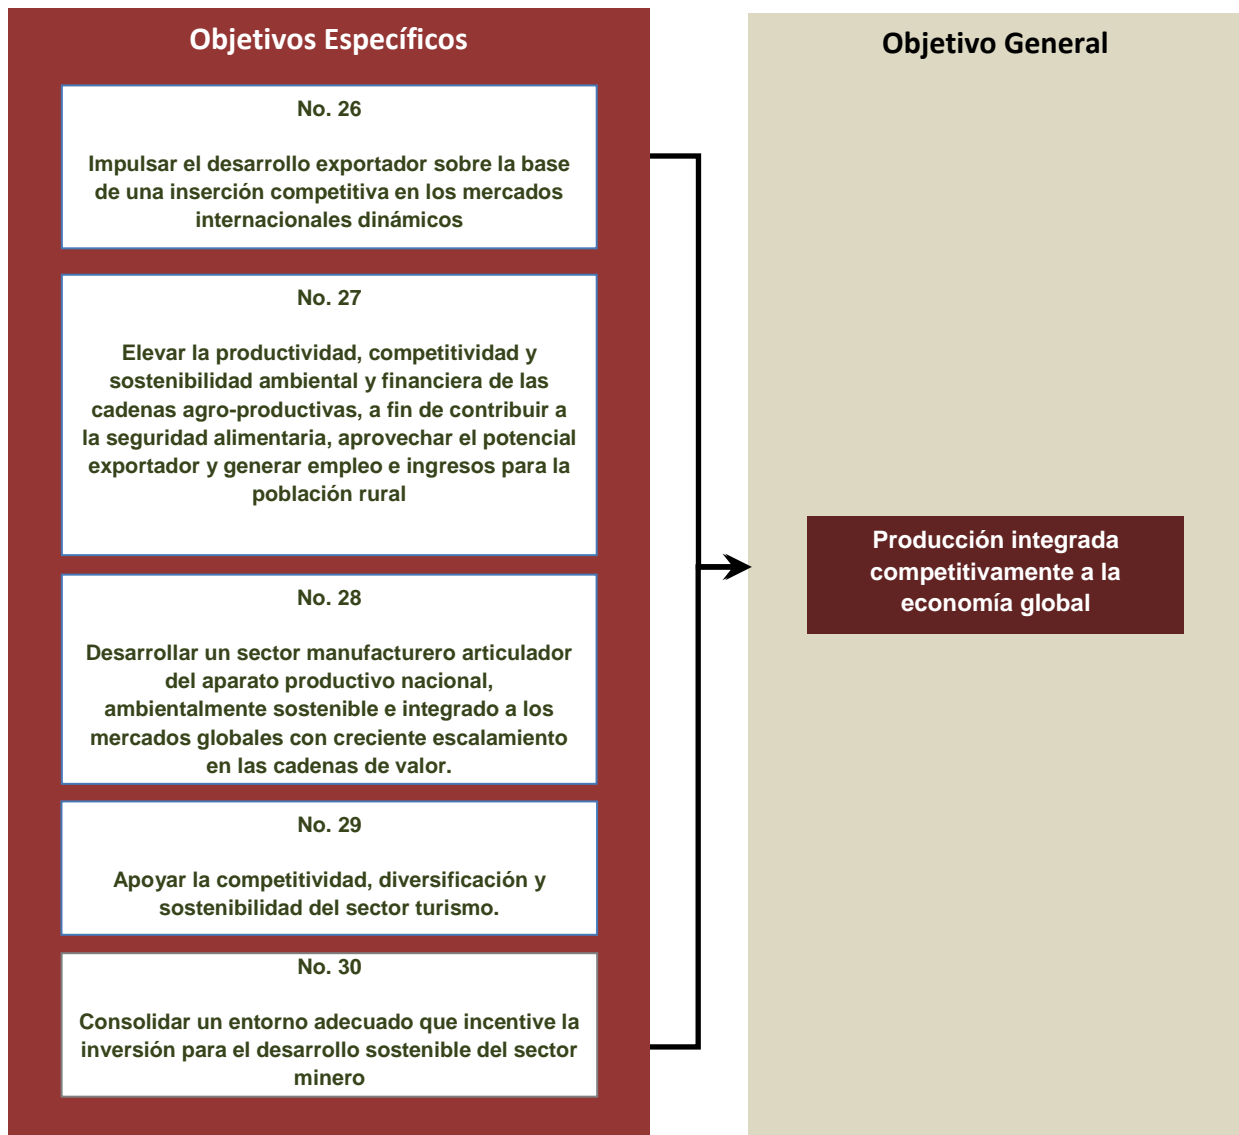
Objetivos Específicos

No. 26

Impulsar el desarrollo exportador sobre la base de una inserción competitiva en los mercados internacionales dinámicos

No. 27

Elevar la productividad, competitividad y sostenibilidad ambiental y financiera de las cadenas agro-productivas, a fin de contribuir a la seguridad alimentaria, aprovechar el potencial exportador y generar empleo e ingresos para la población rural

No. 28

Desarrollar un sector manufacturero articulador del aparato productivo nacional, ambientalmente sostenible e integrado a los mercados globales con creciente escalamiento en las cadenas de valor.

No. 29

Apoyar la competitividad, diversificación y sostenibilidad del sector turismo.

No. 30

Consolidar un entorno adecuado que incentive la inversión para el desarrollo sostenible del sector minero

Objetivo General

Producción integrada competitivamente a la economía global